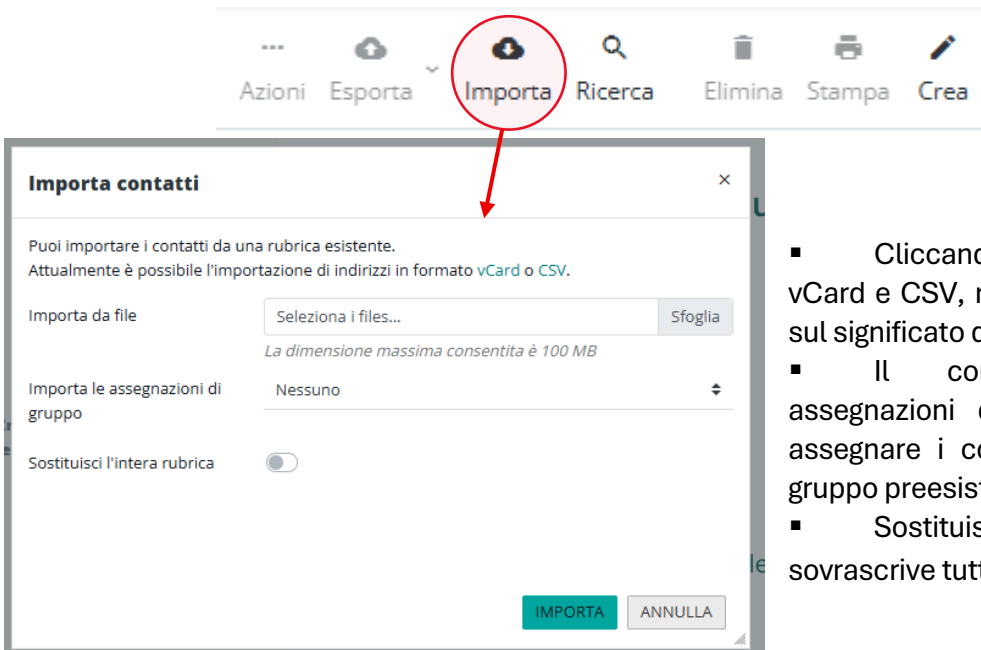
Azioni Esporta Importa Ricerca Elimina Stampa Crea

Importa contatti ×

Puoi importare i contatti da una rubrica esistente.
Attualmente è possibile l'importazione di indirizzi in formato vCard o CSV.

Importa da file
Seleziona i files... Sfoglia
La dimensione massima consentita è 100 MB

Importa le assegnazioni di gruppo
Nessuno

Sostituisci l'intera rubrica

IMPORTA ANNULLA

▪ Cliccand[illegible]
vCard e CSV, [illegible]
sul significato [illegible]
▪ Il co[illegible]
assegnazioni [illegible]
assegnare i c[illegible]
gruppo preesis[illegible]
▪ Sostitui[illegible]
sovrascrive tut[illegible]